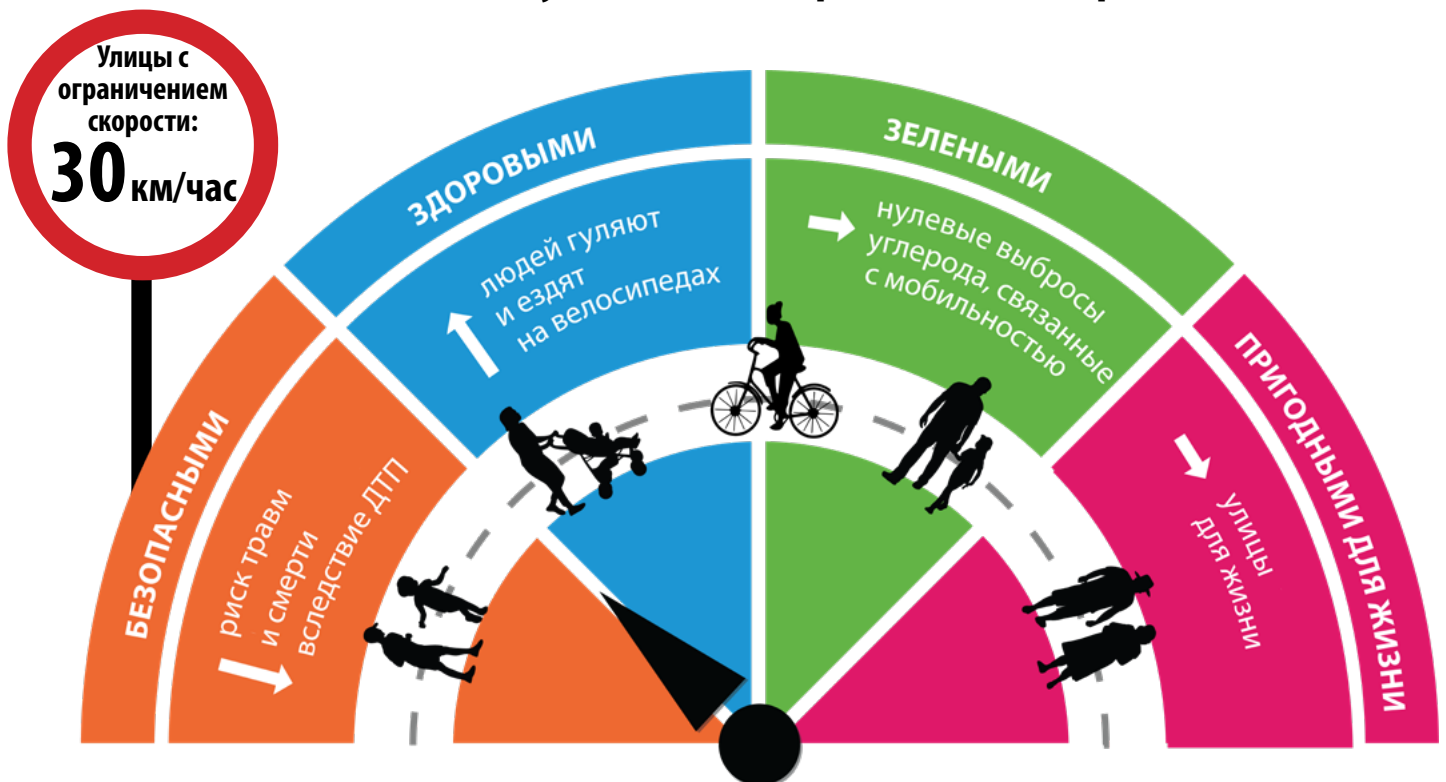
Улицы с ограничением скорости:
30 км/час

БЕЗОПАСНЫМИ
риск травм и смерти вследствие ДТП

ЗДОРОВЫМИ
людей гуляют и ездят на велосипедах

ЗЕЛЕНЫМИ
нулевые выбросы углерода, связанные с мобильностью

ПРИГОДНЫМИ ДЛЯ ЖИЗНИ
улицы для жизни